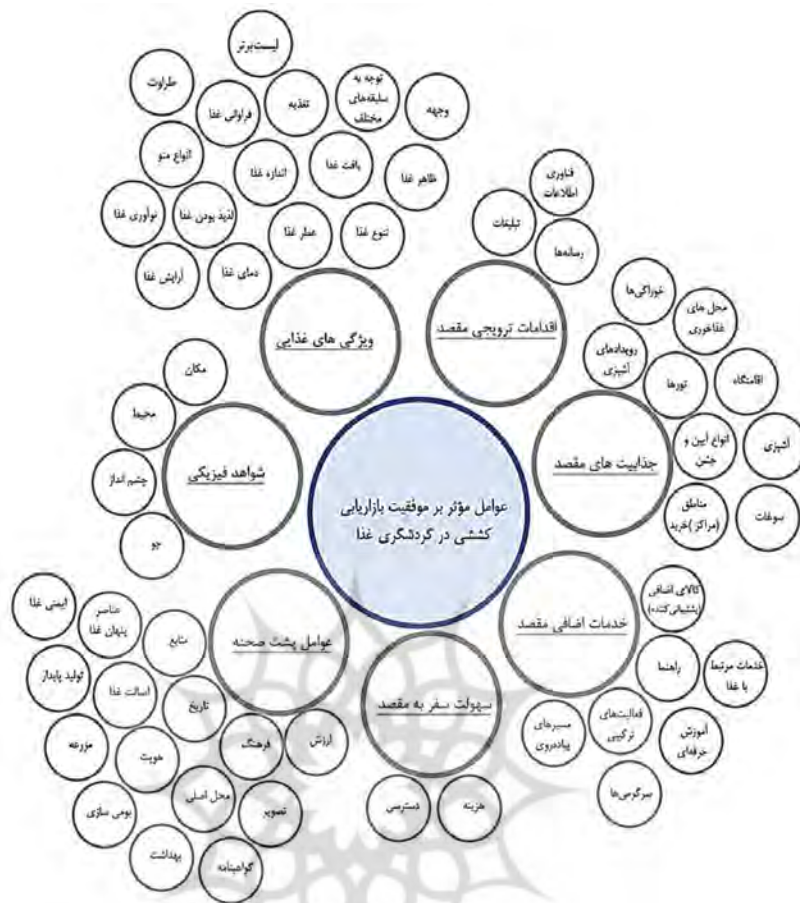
عوامل مؤثر بر موفقیت بازاریابی کششی در گردشگری غذا

ویژگی های غذایی

لیست برتر
طراوت
توجه به سلیقه‌های مختلف
تغذیه
فراوانی غذا
وجهه
انواع منو
ظاهر غذا
بافت غذا
اندازه غذا
لذیذ بودن غذا
نوآوری غذا
تنوع غذا
عطر غذا
دمای غذا
آرایش غذا

اقدامات ترویجی مقصد

فناوری اطلاعات
تبلیغات
رسانه‌ها

جذابیت های مقصد

خوراکی‌ها
محل های غذاخوری
رویدادهای آشپزی
تورها
اقامتگاه
انواع آیین و جشن
آشپزی
مناطق (مراکز)خرید
سوغات

خدمات اضافی مقصد

کالای اضافی (پشتیبانی‌کننده)
راهنما
خدمات مرتبط با غذا
فعالیت‌های ترکیبی
مسیرهای پیاده‌روی
آموزش حرفه‌ای
سرگرمی‌ها

سهولت سفر به مقصد

هزینه
دسترسی

عوامل پشت صحنه

ایمنی غذا
عناصر پنهان غذا
منابع
تولید پایدار
اصالت غذا
تاریخ
ارزش
فرهنگ
مزرعه
هویت
محل اصلی
تصویر
بومی سازی
بهداشت
گواهینامه

شواهد فیزیکی

مکان
محیط
چشم انداز
جو